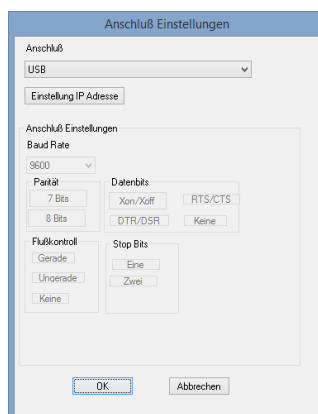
Anschluß Einstellungen

Anschluß

USB

Einstellung IP Adresse

Anschluß Einstellungen

Baud Rate

9600

Parität

7 Bits

8 Bits

Datenbits

Xon/Xoff

RTS/CTS

DTR/DSR

Keine

Flußkontroll

Gerade

Ungerade

Keine

Stop Bits

Eine

Zwei

OK

Abbrechen